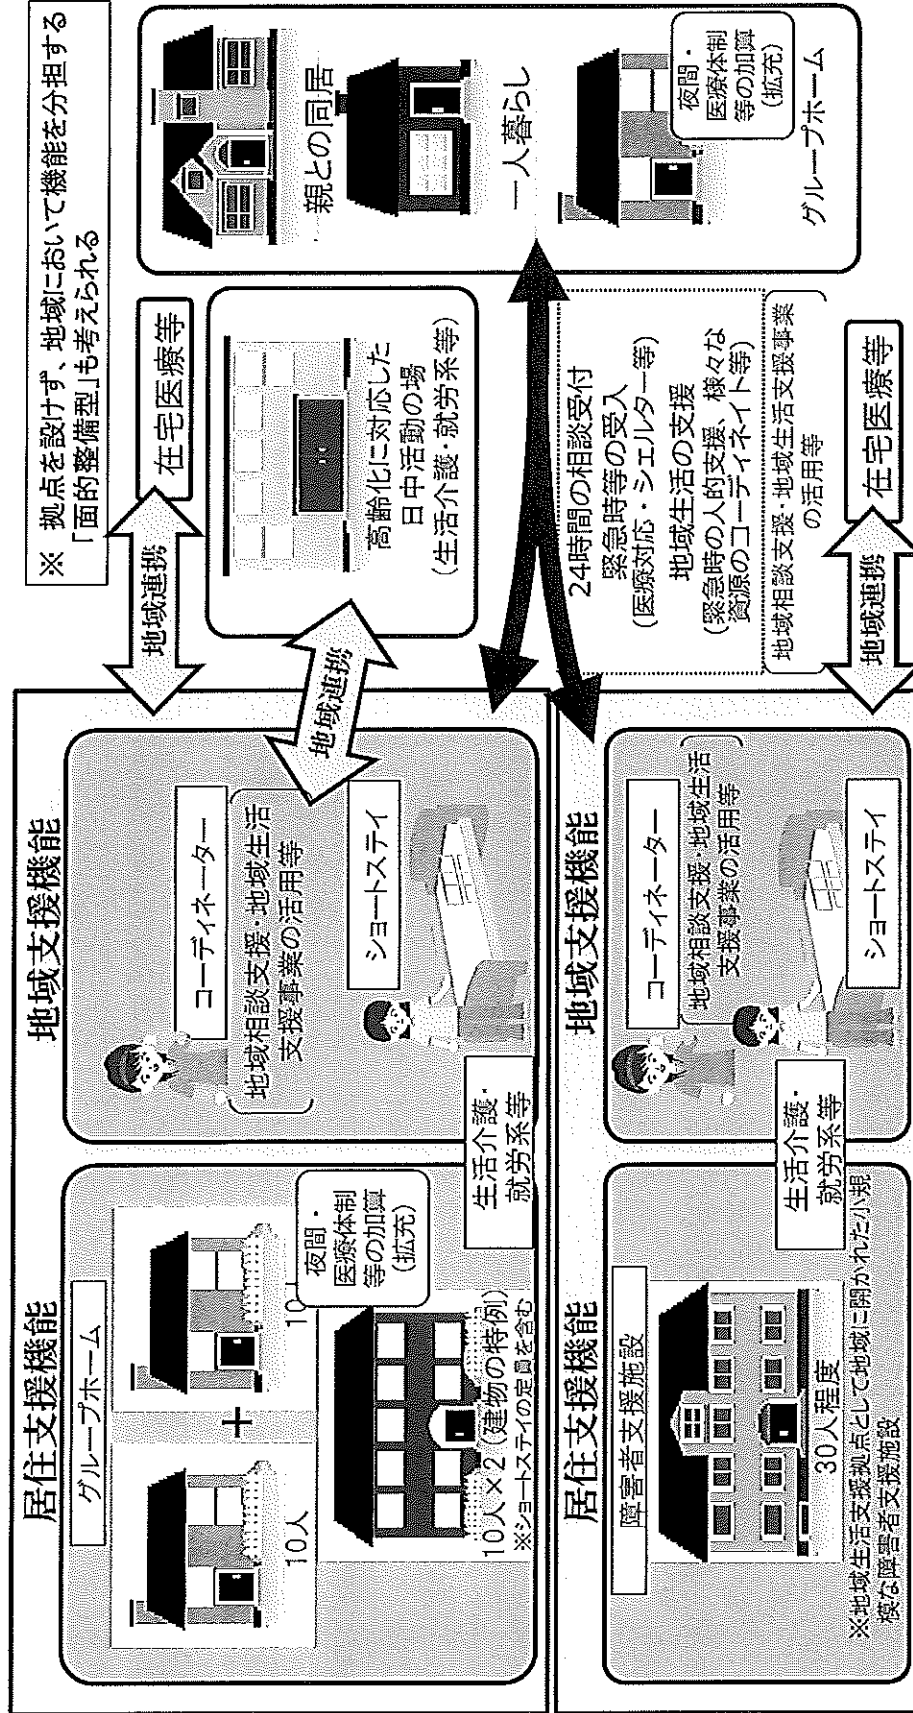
居住支援機能

グループホーム

10人

10人

夜間・医療体制等の加算(拡充)

10人×2(建物の特例)
※ショートステイの定員を含む

生活介護・就労系等

地域支援機能

地域相談支援、地域生活支援事業の活用等

コーディネーター

ショートステイ

地域連携

地域連携

在宅医療等

※ 拠点を設けず、地域において機能を分担する「面的整備型」も考えられる

高齢化に対応した日中活動の場
(生活介護・就労系等)

親との同居

一人暮らし

夜間・医療体制等の加算(拡充)

グループホーム

24時間の相談受付
緊急時等の受入
(医療対応・シェルター等)
地域生活の支援
(緊急時の人的支援、様々な資源のコーディネイト等)

地域相談支援・地域生活支援事業の活用等

地域連携

在宅医療等

居住支援機能

障害者支援施設

30人程度

※地域生活支援拠点として地域に開かれた小規模な障害者支援施設

生活介護・就労系等

地域支援機能

地域相談支援、地域生活支援事業の活用等

コーディネーター

ショートステイ